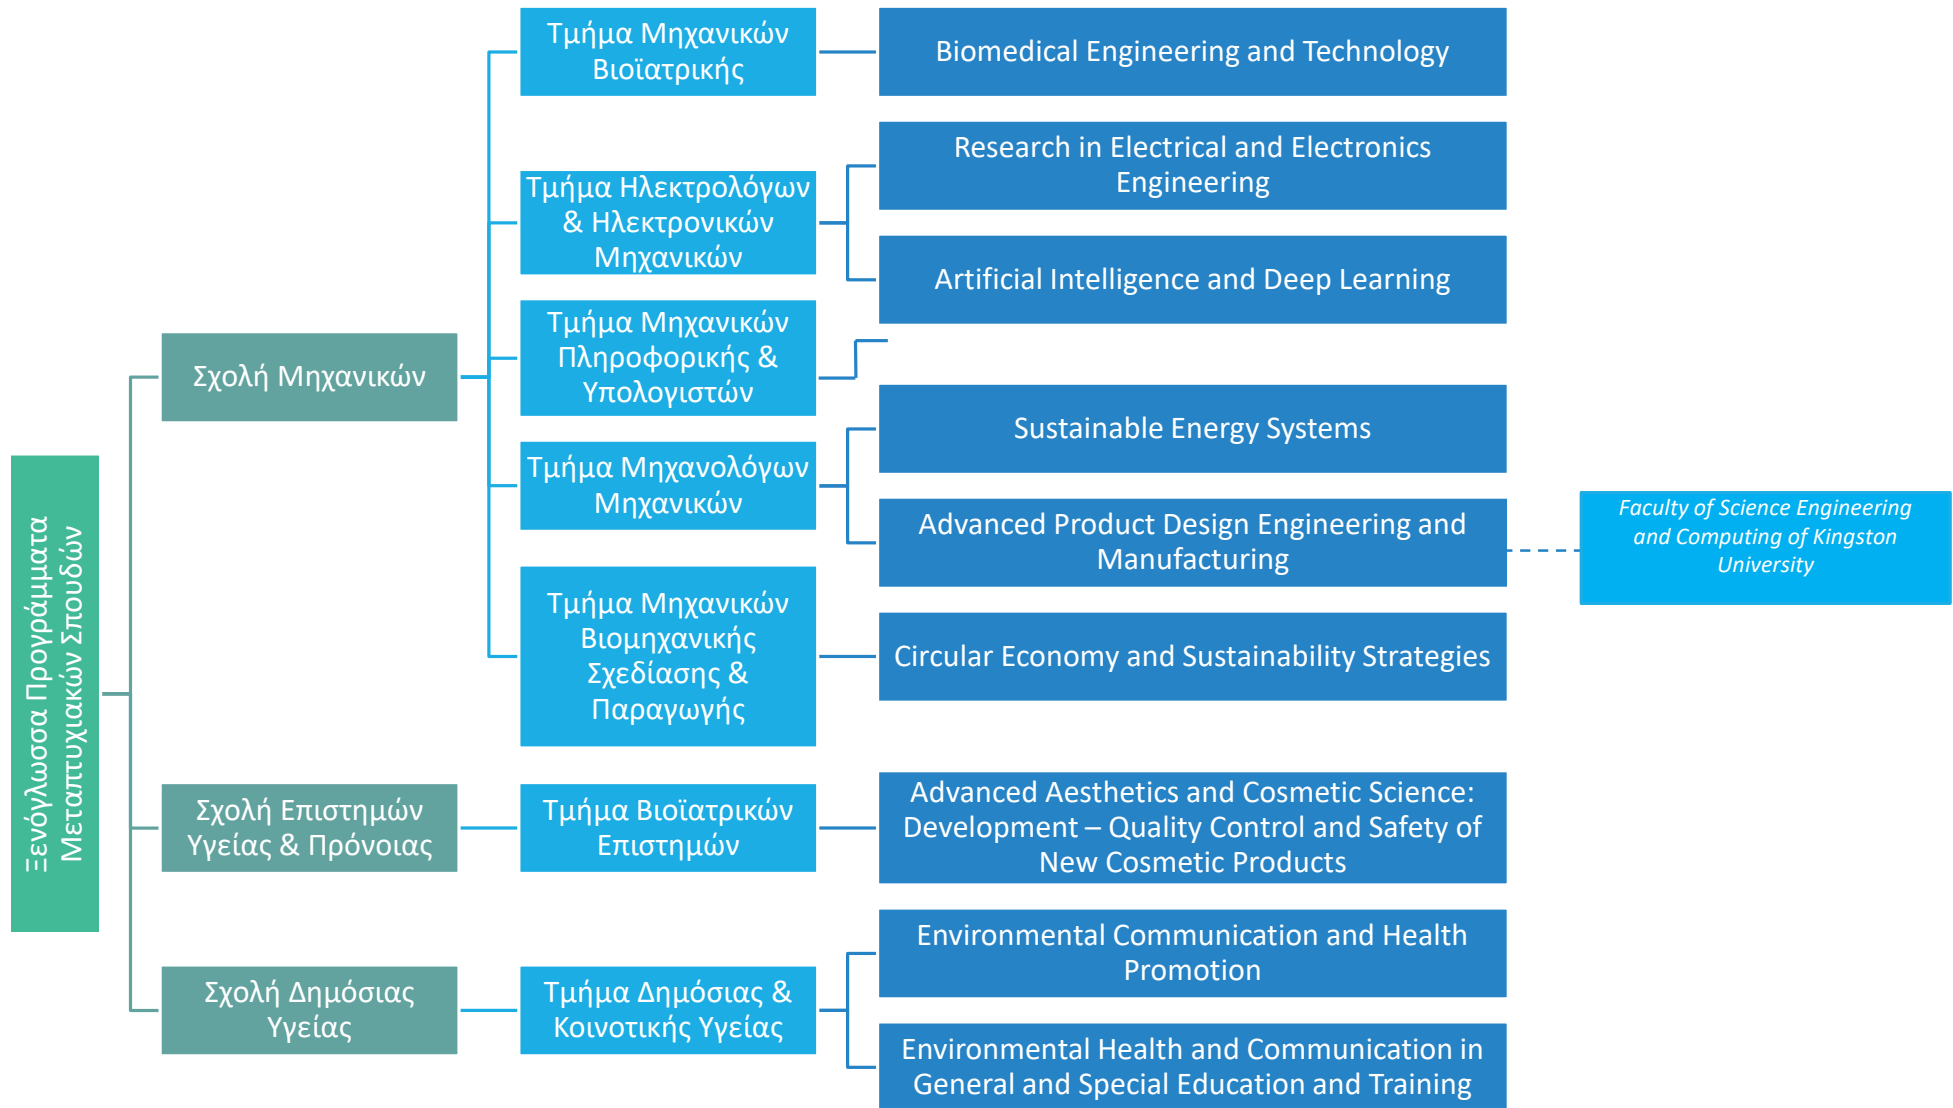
Ξενόγλωσσα Προγράμματα Μεταπτυχιακών Σπουδών

Σχολή Μηχανικών

Τμήμα Μηχανικών Βιοϊατρικής

Biomedical Engineering and Technology

Τμήμα Ηλεκτρολόγων & Ηλεκτρονικών Μηχανικών

Research in Electrical and Electronics Engineering

Artificial Intelligence and Deep Learning

Τμήμα Μηχανικών Πληροφορικής & Υπολογιστών

Τμήμα Μηχανολόγων Μηχανικών

Sustainable Energy Systems

Advanced Product Design Engineering and Manufacturing

Faculty of Science Engineering and Computing of Kingston University

Τμήμα Μηχανικών Βιομηχανικής Σχεδίασης & Παραγωγής

Circular Economy and Sustainability Strategies

Σχολή Επιστημών Υγείας & Πρόνοιας

Τμήμα Βιοϊατρικών Επιστημών

Advanced Aesthetics and Cosmetic Science: Development – Quality Control and Safety of New Cosmetic Products

Σχολή Δημόσιας Υγείας

Τμήμα Δημόσιας & Κοινοτικής Υγείας

Environmental Communication and Health Promotion

Environmental Health and Communication in General and Special Education and Training